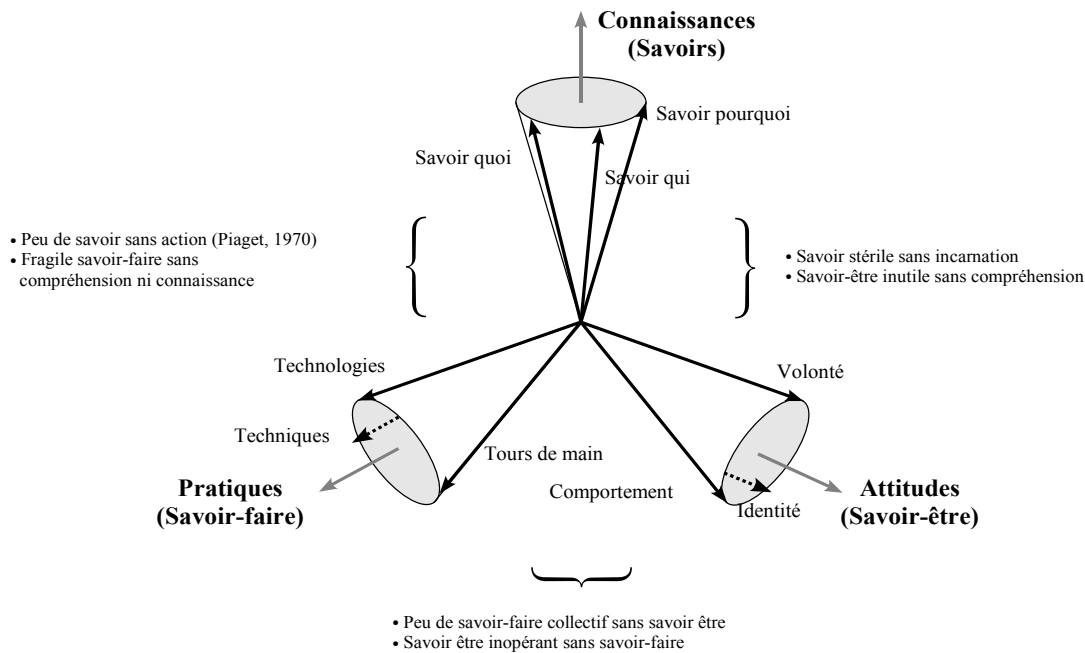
Connaissances (Savoirs)

Savoir pourquoi

Savoir quoi

Savoir qui

• Peu de savoir sans action (Piaget, 1970)
• Fragile savoir-faire sans compréhension ni connaissance

• Savoir stérile sans incarnation
• Savoir-être inutile sans compréhension

Technologies

Volonté

Techniques

Tours de main

Pratiques (Savoir-faire)

Comportement

Identité

Attitudes (Savoir-être)

• Peu de savoir-faire collectif sans savoir être
• Savoir être inopérant sans savoir-faire